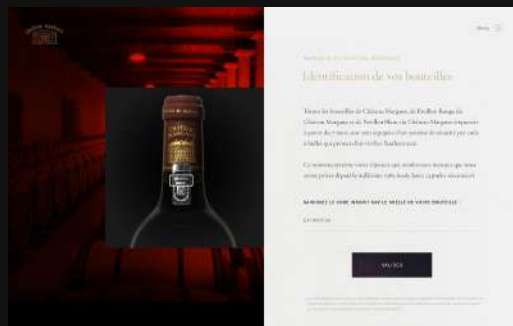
Menu

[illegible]

Identification de vos bouteilles

Toutes les bouteilles de Château Margaux, de Pavillon Rouge du Château Margaux et de Pavillon Blanc du Château Margaux disposent à partir du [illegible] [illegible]

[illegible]

SAISISSEZ LE CODE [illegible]

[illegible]

VALIDER

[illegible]